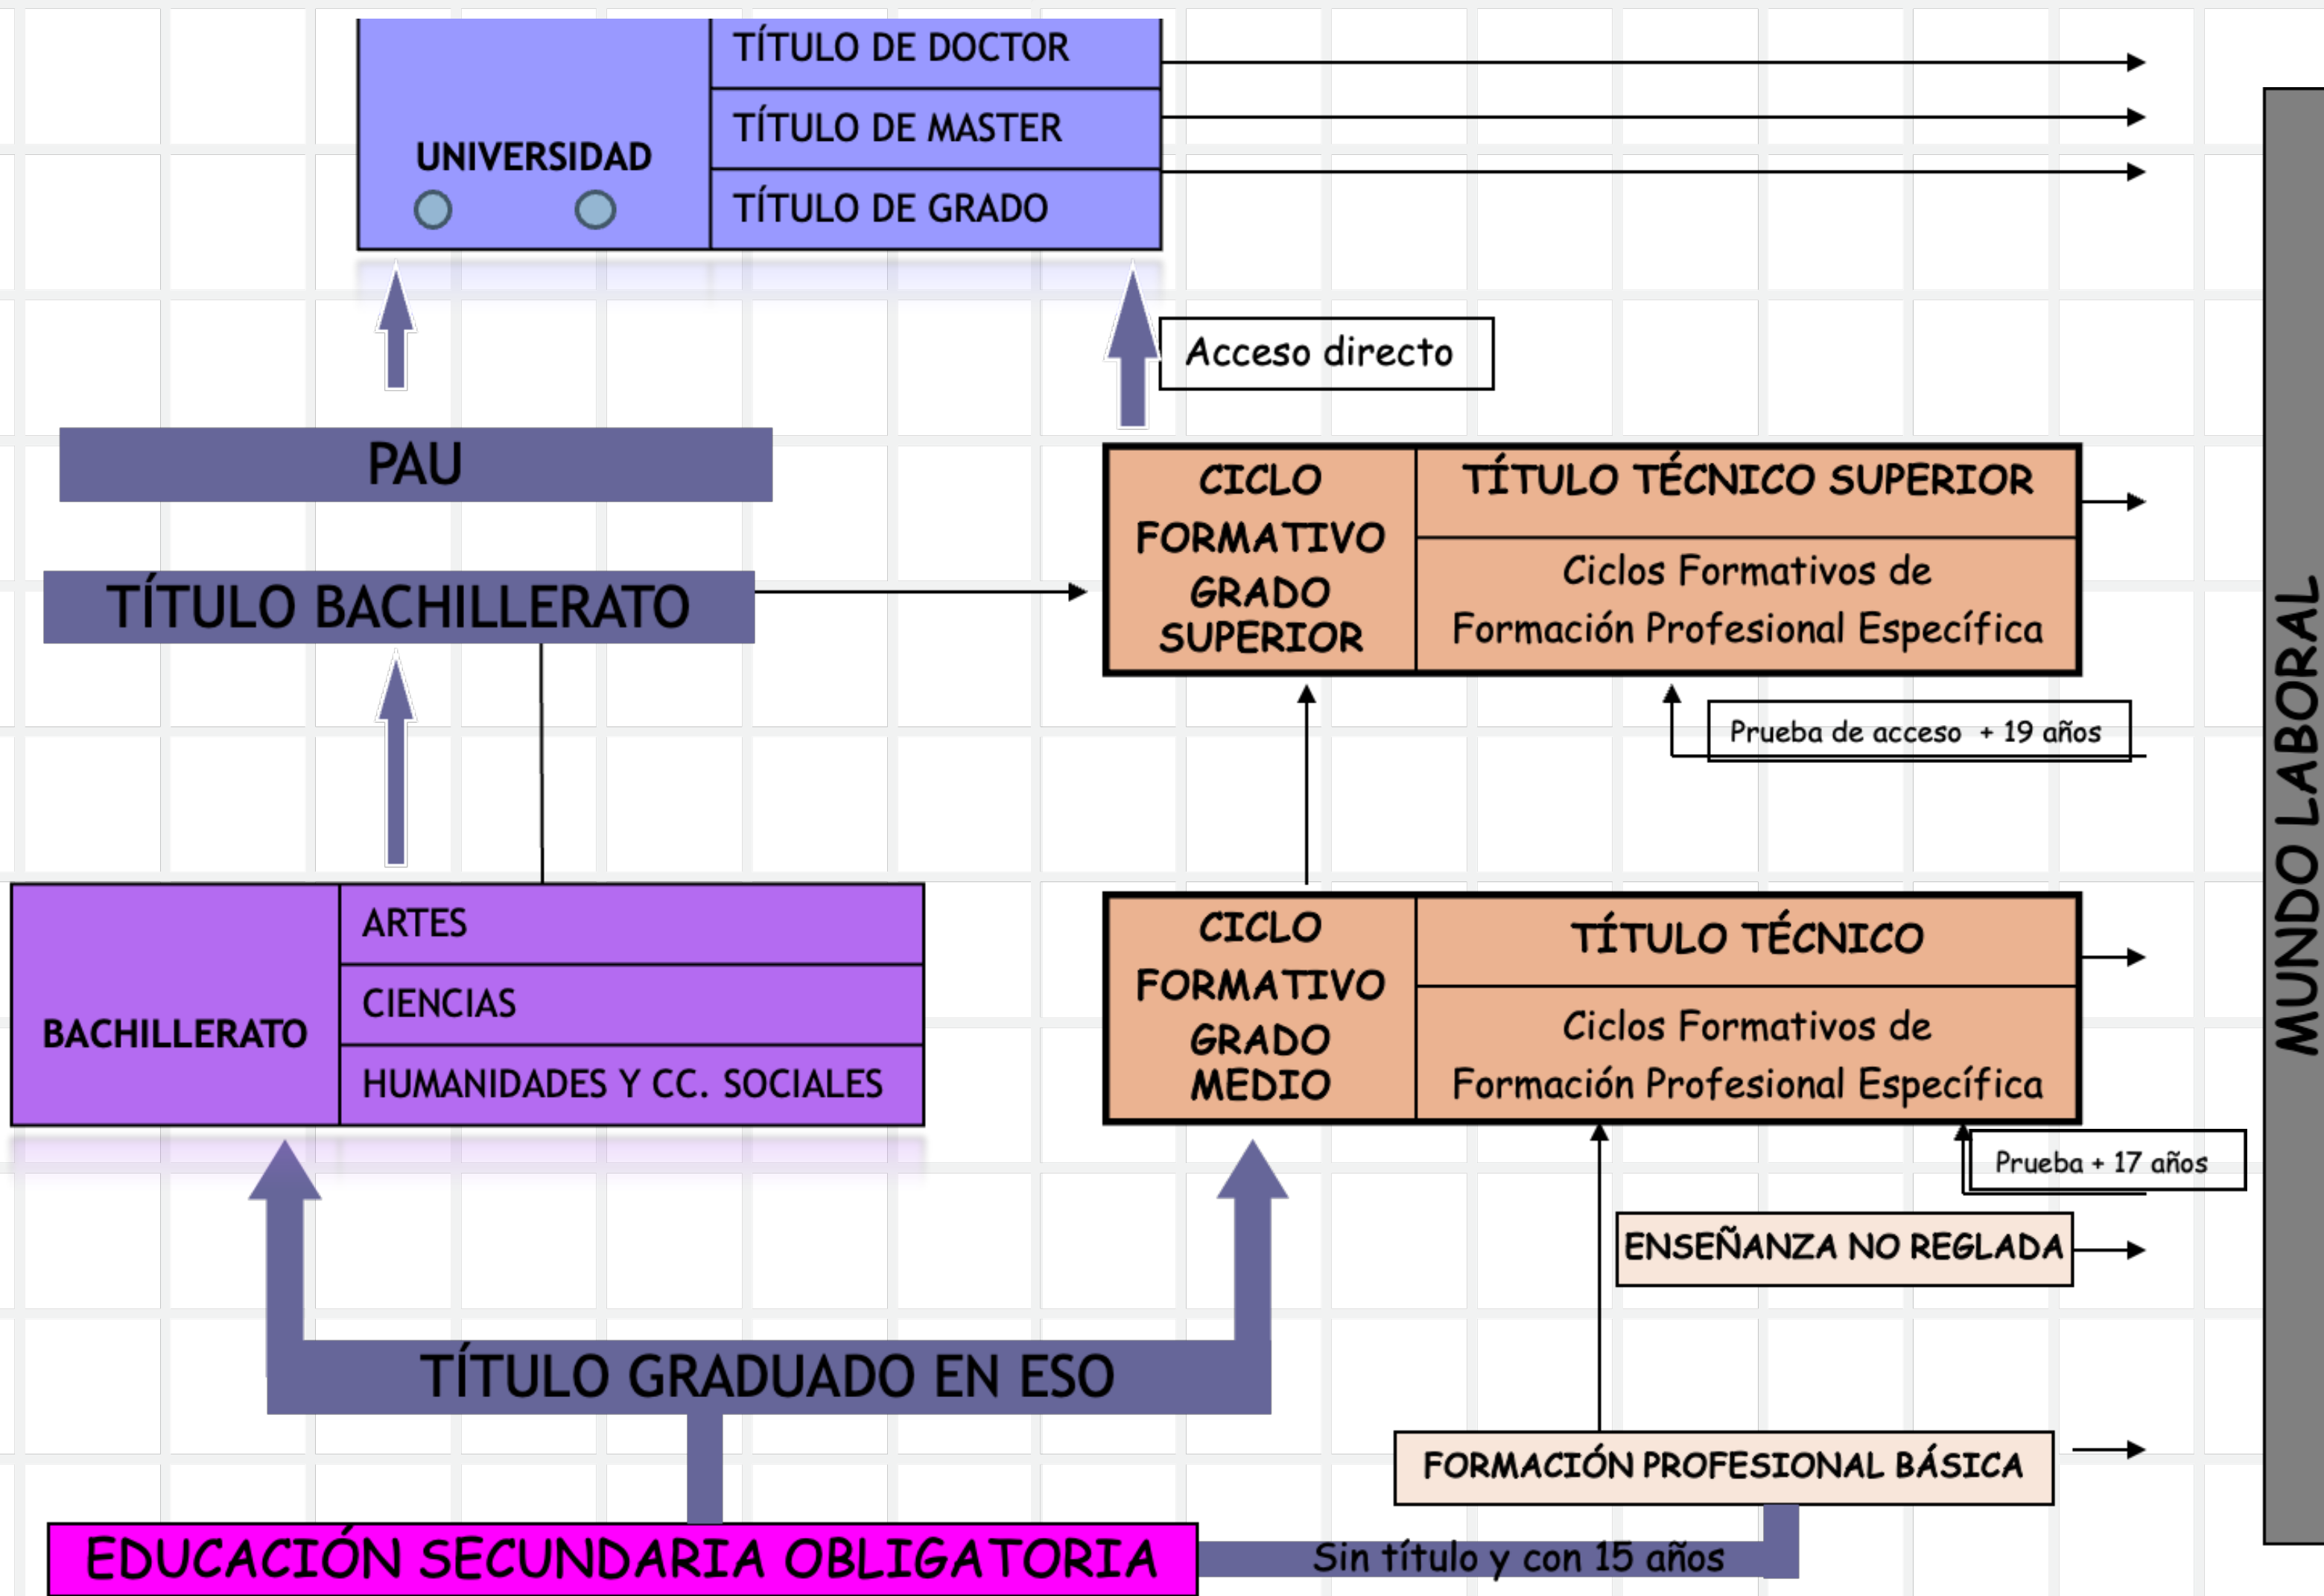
UNIVERSIDAD

TÍTULO DE DOCTOR

TÍTULO DE MASTER

TÍTULO DE GRADO

Acceso directo

PAU

CICLO FORMATIVO GRADO SUPERIOR

TÍTULO TÉCNICO SUPERIOR

Ciclos Formativos de Formación Profesional Específica

TÍTULO BACHILLERATO

Prueba de acceso + 19 años

BACHILLERATO

ARTES

CIENCIAS

HUMANIDADES Y CC. SOCIALES

CICLO FORMATIVO GRADO MEDIO

TÍTULO TÉCNICO

Ciclos Formativos de Formación Profesional Específica

Prueba + 17 años

ENSEÑANZA NO REGLADA

TÍTULO GRADUADO EN ESO

FORMACIÓN PROFESIONAL BÁSICA

EDUCACIÓN SECUNDARIA OBLIGATORIA

Sin título y con 15 años

MUNDO LABORAL